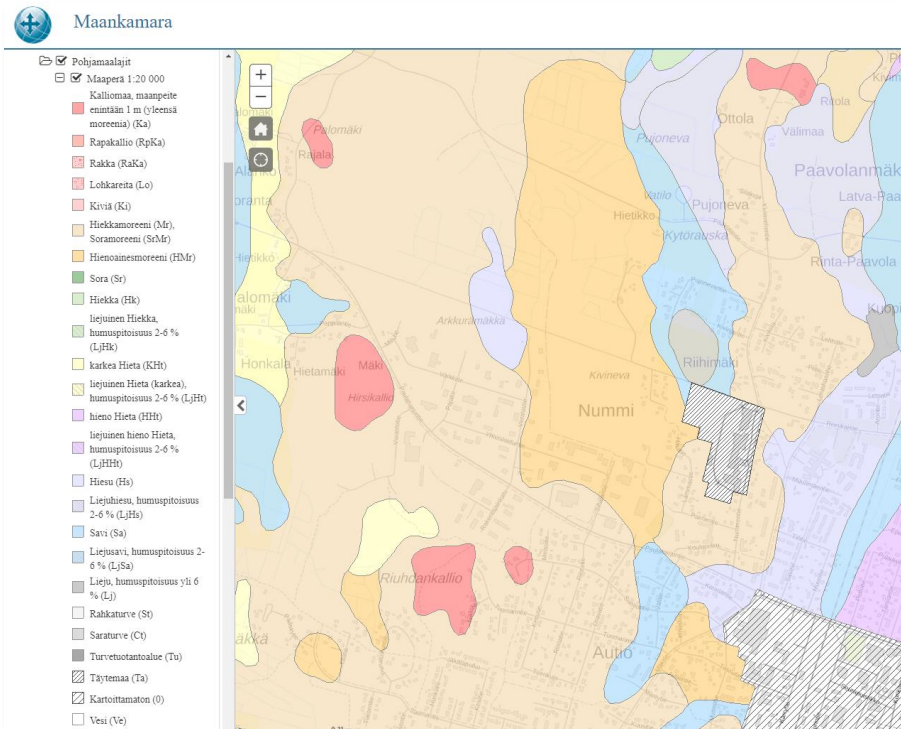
Maankamara

Pohjamaalajit
Maaperä 1:20 000
Kalliomaa, maanpeite enintään 1 m (yleensä moreenia) (Ka)
Rapakallio (RpKa)
Rakka (RaKa)
Lohkareita (Lo)
Kiviä (Ki)
Hiekkamoreeni (Mr), Soramoreeni (SrMr)
Hienoainesmoreeni (HMr)
Sora (Sr)
Hiekka (Hk)
liejuinen Hiekka, humuspitoisuus 2-6 % (LjHk)
karkea Hieta (KHt)
liejuinen Hieta (karkea), humuspitoisuus 2-6 % (LjHt)
hieno Hieta (HHt)
liejuinen hieno Hieta, humuspitoisuus 2-6 % (LjHHt)
Hiesu (Hs)
Liejuhiesu, humuspitoisuus 2-6 % (LjHs)
Savi (Sa)
Liejusavi, humuspitoisuus 2-6 % (LjSa)
Lieju, humuspitoisuus yli 6 % (Lj)
Rahkaturve (St)
Saraturve (Ct)
Turvetuotantoalue (Tu)
Täytemaa (Ta)
Kartoittamaton (0)
Vesi (Ve)

+
−
Palomäki
Rajala
Alanko
oranta
Hietikko
Palomäki
Honkala
Hietamäki
Mäki
Hirsikallio
Arkkurimäkki
Riihdankallio
äkkä
Aulio
Nummi
Kivineva
Riihimäki
Pujoneva
Vatilo
Hietikko
Pujoneva
Kytörauska
Ottola
Välimaa
Ritola
Paavolanmäk
Latva-Paa
Rinta-Paavola
Kuopi